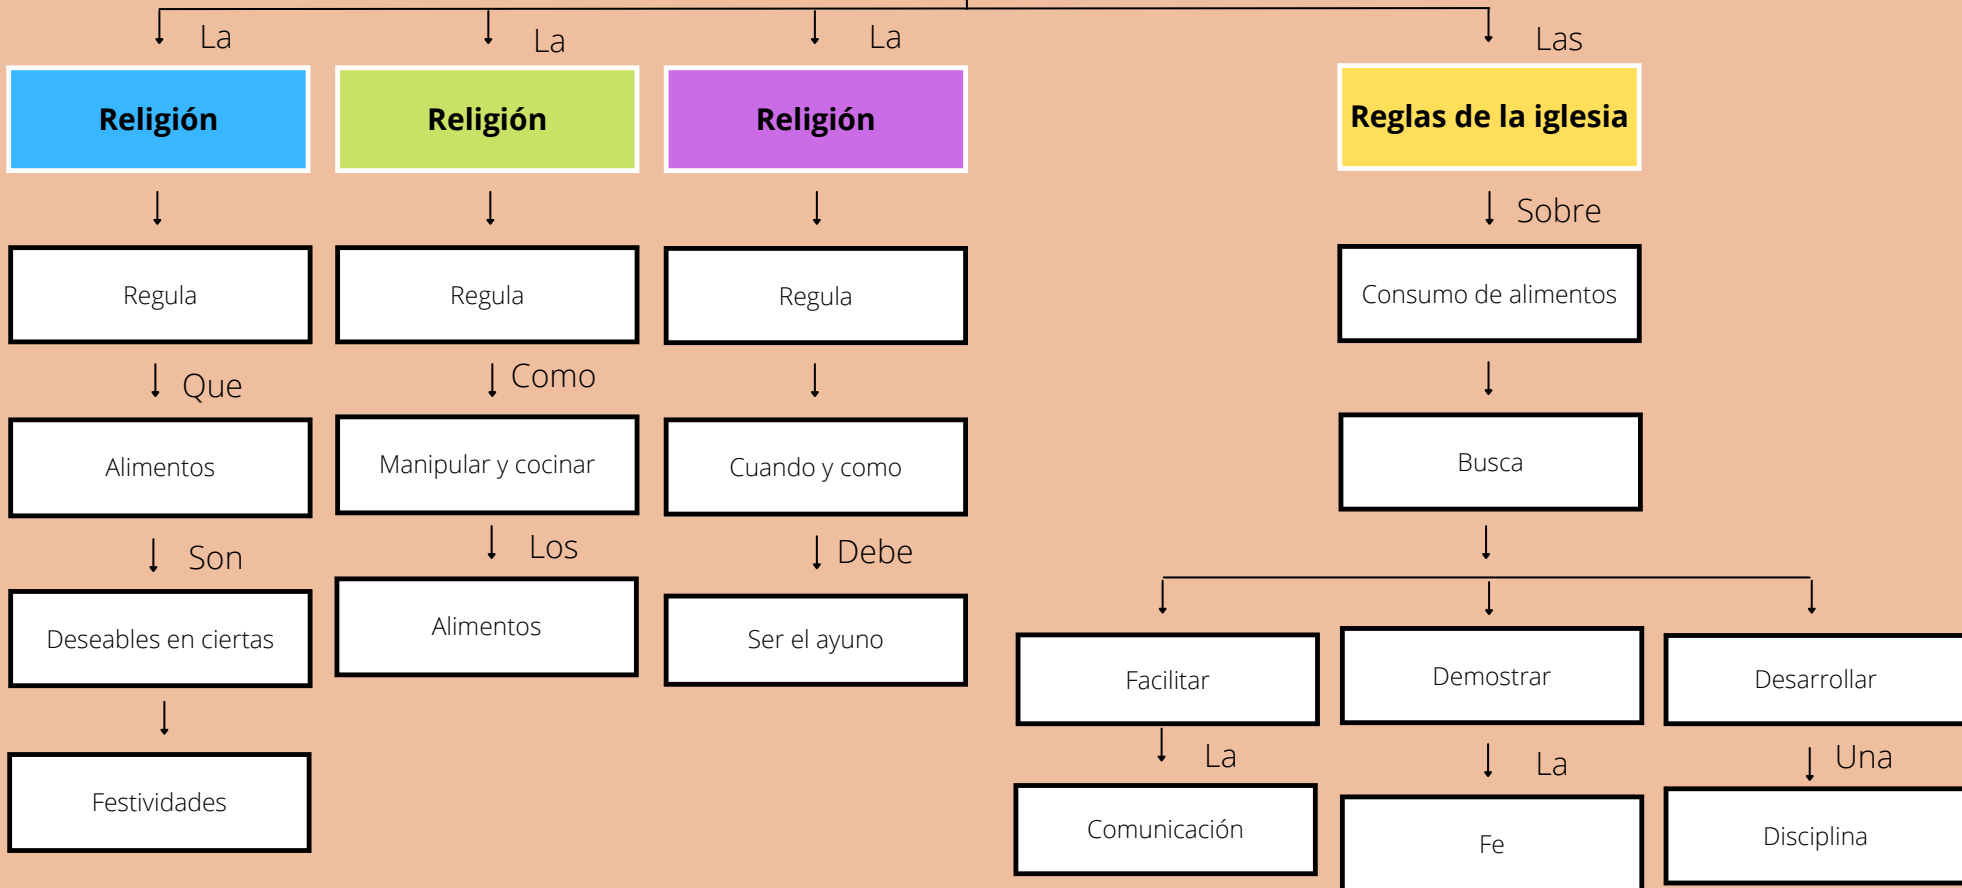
La
Religión
Regula
Que
Alimentos
Son
Deseables en ciertas
Festividades

La
Religión
Regula
Como
Manipular y cocinar
Los
Alimentos

La
Religión
Regula
Cuando y como
Debe
Ser el ayuno

Las
Reglas de la iglesia
Sobre
Consumo de alimentos
Busca

Facilitar
La
Comunicación

Demostrar
La
Fe

Desarrollar
Una
Disciplina